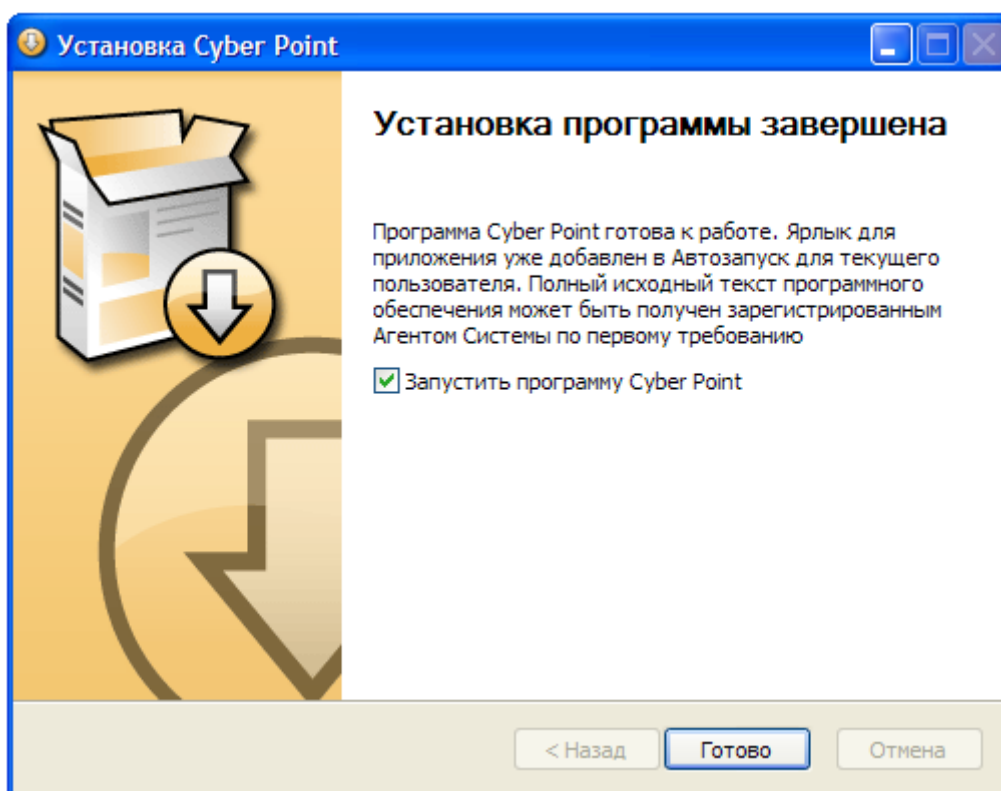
Установка Cyber Point

Установка программы завершена

Программа Cyber Point готова к работе. Ярлык для приложения уже добавлен в Автозапуск для текущего пользователя. Полный исходный текст программного обеспечения может быть получен зарегистрированным Агентом Системы по первому требованию

Запустить программу Cyber Point

< Назад
Готово
Отмена